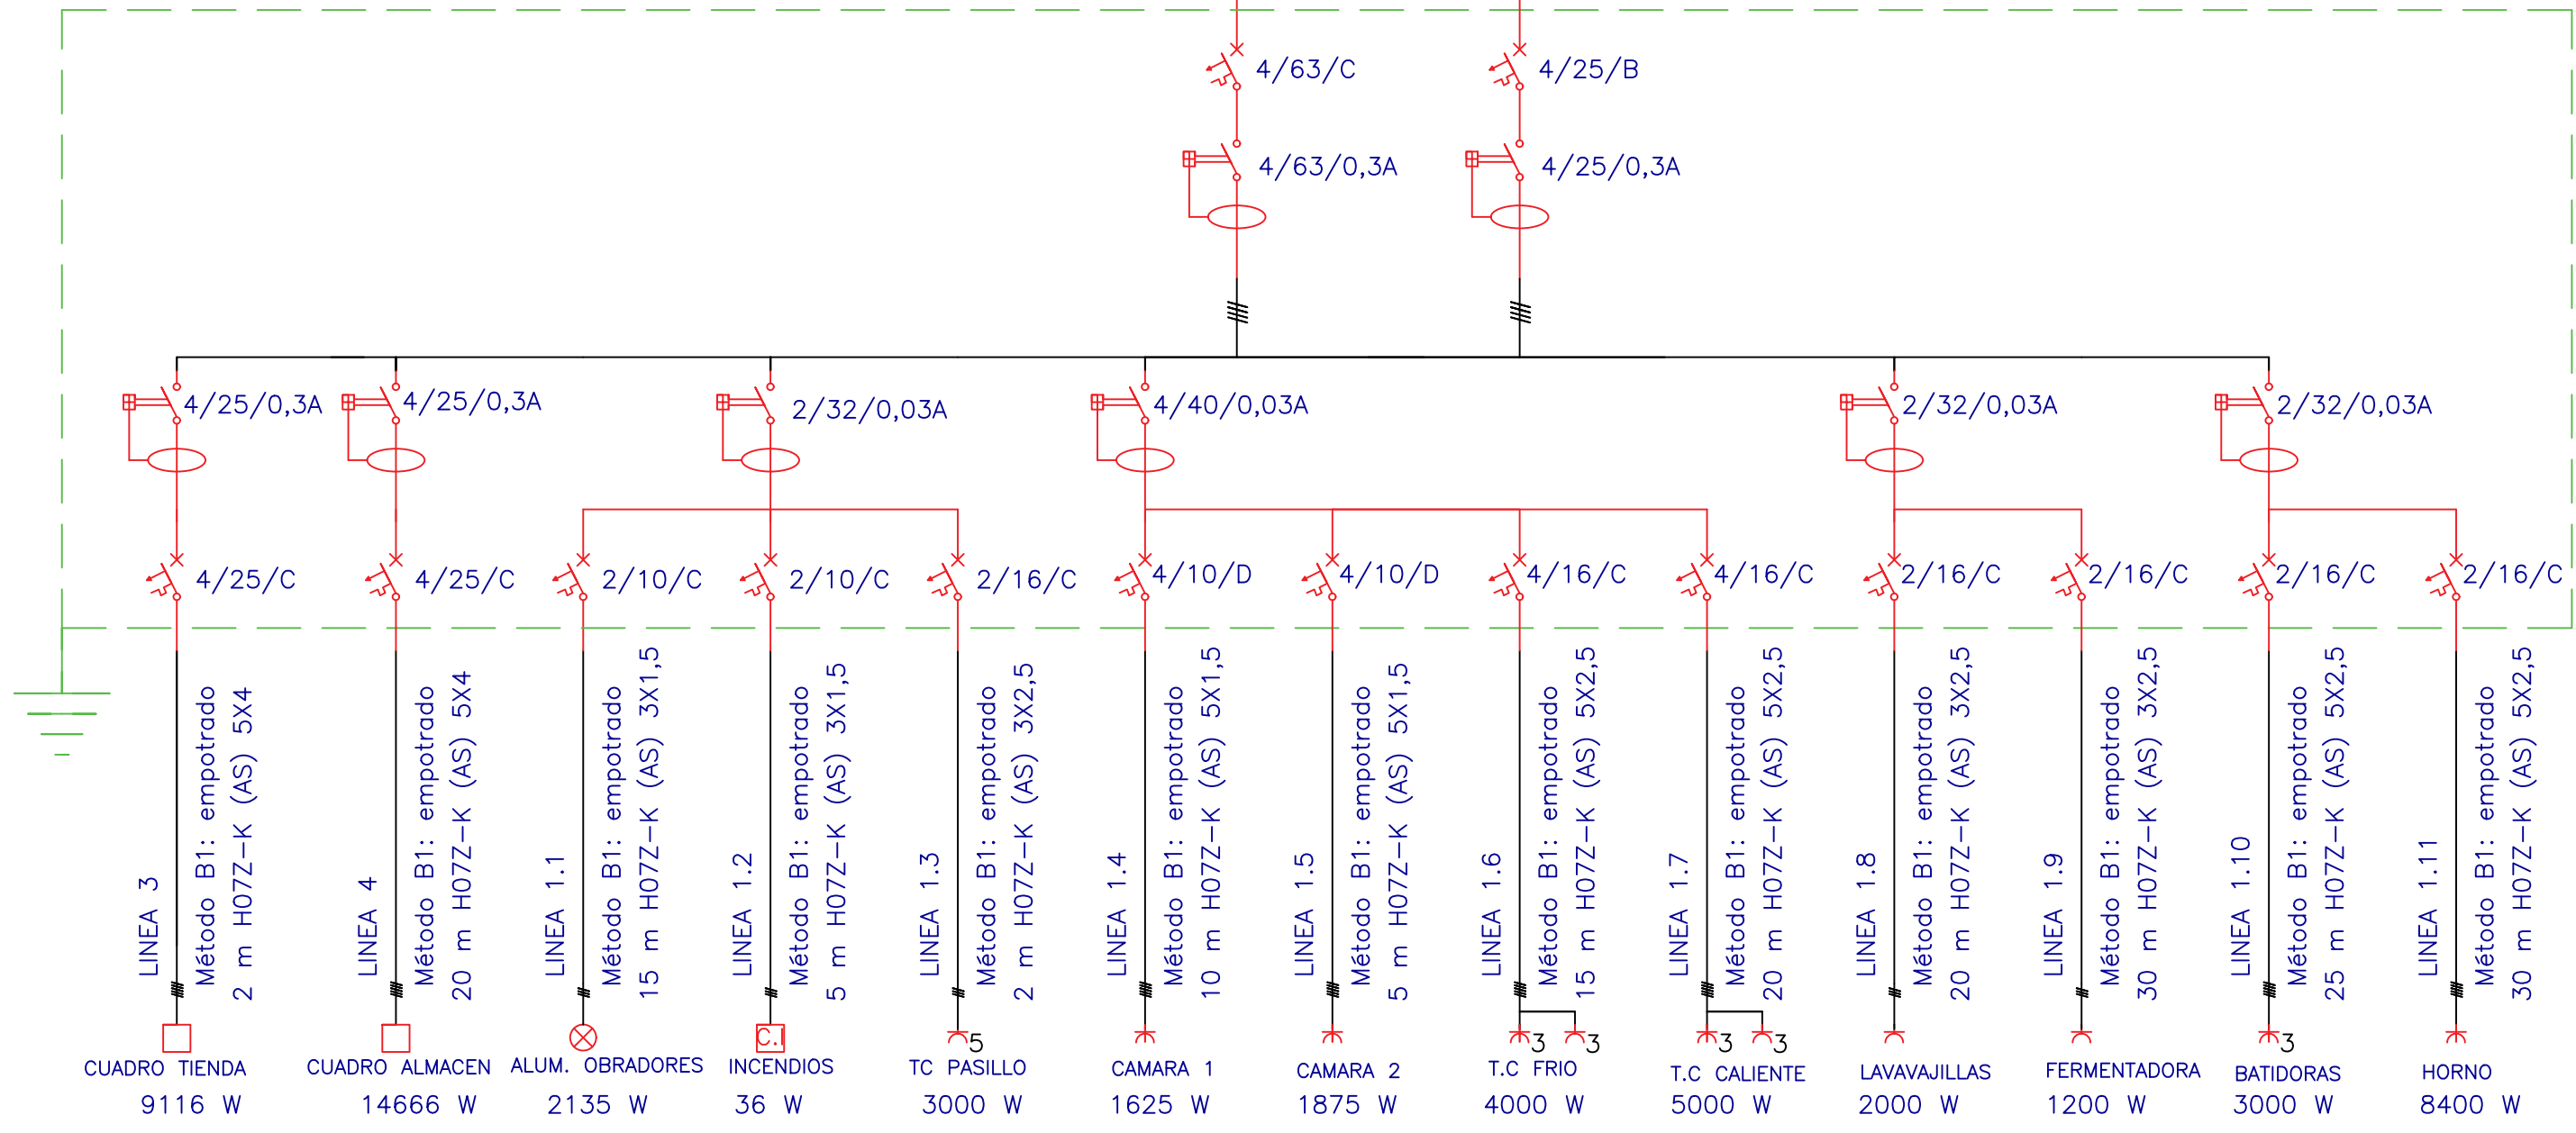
4/63/C
4/25/B
4/63/0,3A
4/25/0,3A
4/25/0,3A
4/25/0,3A
2/32/0,03A
4/40/0,03A
2/32/0,03A
2/32/0,03A
4/25/C
4/25/C
2/10/C
2/10/C
2/16/C
4/10/D
4/10/D
4/16/C
4/16/C
2/16/C
2/16/C
2/16/C
2/16/C

LINEA 3
Método B1: empotrado
2 m H07Z-K (AS) 5X4

LINEA 4
Método B1: empotrado
20 m H07Z-K (AS) 5X4

LINEA 1.1
Método B1: empotrado
15 m H07Z-K (AS) 3X1,5

LINEA 1.2
Método B1: empotrado
5 m H07Z-K (AS) 3X1,5

LINEA 1.3
Método B1: empotrado
2 m H07Z-K (AS) 3X2,5

LINEA 1.4
Método B1: empotrado
10 m H07Z-K (AS) 5X1,5

LINEA 1.5
Método B1: empotrado
5 m H07Z-K (AS) 5X1,5

LINEA 1.6
Método B1: empotrado
15 m H07Z-K (AS) 5X2,5

LINEA 1.7
Método B1: empotrado
20 m H07Z-K (AS) 5X2,5

LINEA 1.8
Método B1: empotrado
20 m H07Z-K (AS) 3X2,5

LINEA 1.9
Método B1: empotrado
30 m H07Z-K (AS) 3X2,5

LINEA 1.10
Método B1: empotrado
25 m H07Z-K (AS) 5X2,5

LINEA 1.11
Método B1: empotrado
30 m H07Z-K (AS) 5X2,5

C.I
5
3 3
3 3
3

CUADRO TIENDA
9116 W
CUADRO ALMACEN
14666 W
ALUM. OBRADORES
2135 W
INCENDIOS
36 W
TC PASILLO
3000 W
CAMARA 1
1625 W
CAMARA 2
1875 W
T.C FRIO
4000 W
T.C CALIENTE
5000 W
LAVAVAJILLAS
2000 W
FERMENTADORA
1200 W
BATIDORAS
3000 W
HORNO
8400 W